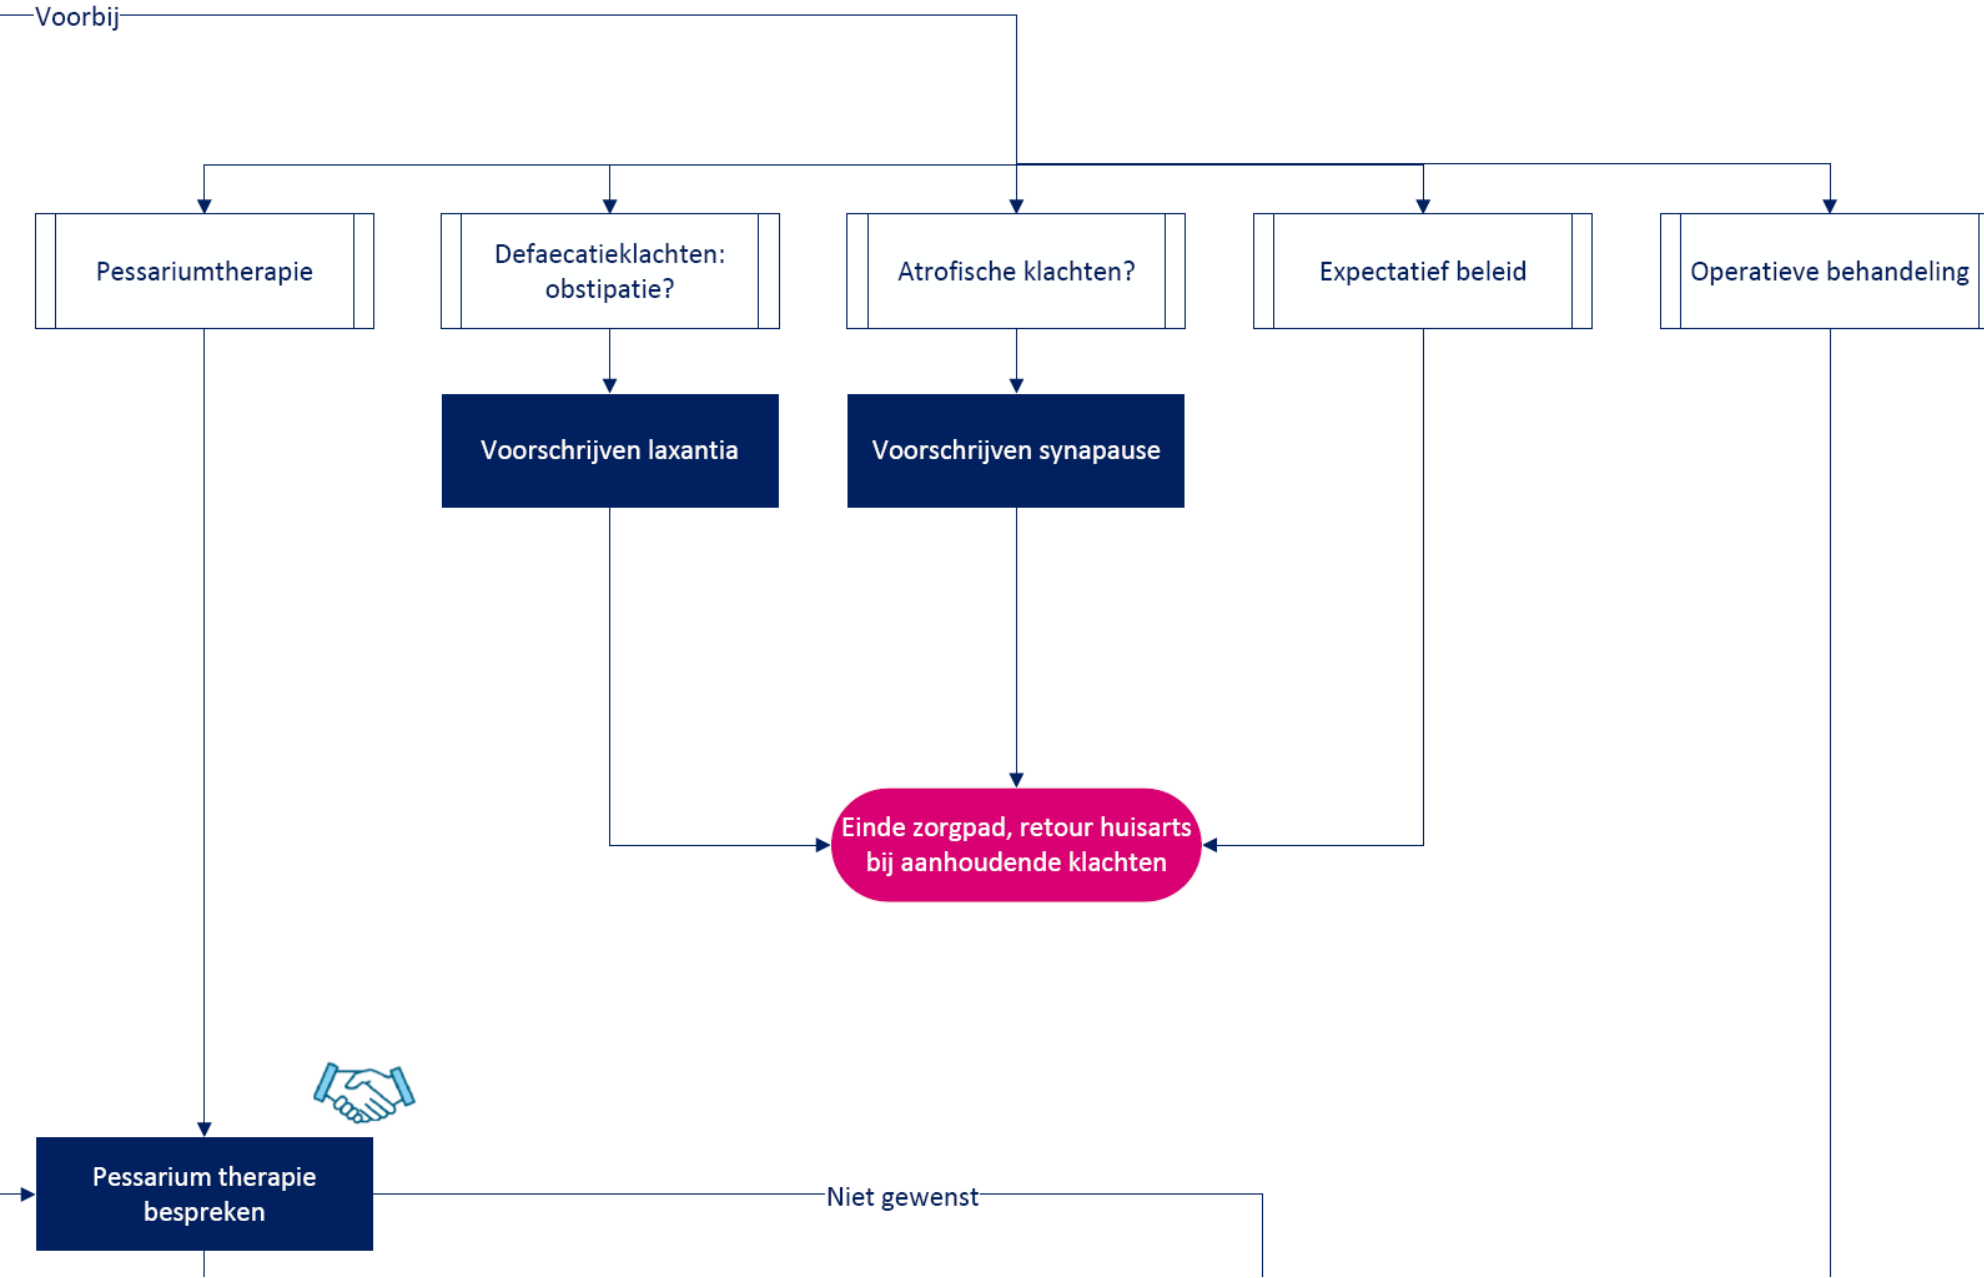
Voorbij

Pessariumtherapie

Defaecatieklachten: obstipatie?

Atrofische klachten?

Expectatief beleid

Operatieve behandeling

Voorschrijven laxantia

Voorschrijven synapause

Einde zorgpad, retour huisarts bij aanhoudende klachten

Pessarium therapie bespreken

Niet gewenst